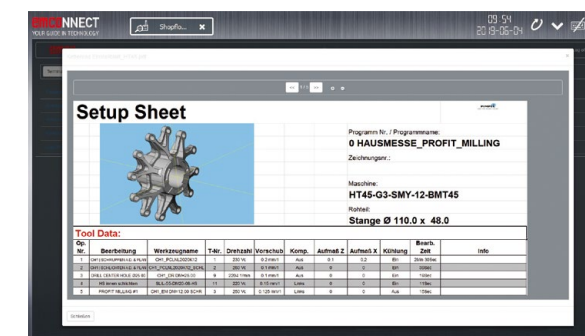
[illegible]NNECT
YOUR GUIDE IN TECHNOLOGY
Shopflo...
09:54
2019-06-04

Setup Sheet

Programm Nr. / Programmname:
0 HAUSMESSE_PROFIT_MILLING
Zeichnungsnr.:

Maschine:
HT45-G3-SMY-12-BMT45
Rohteil:
Stange Ø 110.0 x 48.0

Tool Data:

| Op. Nr. | Bearbeitung | Werkzeugname | T-Nr. | Drehzahl | Vorschub | Komp. | Aufmaß Z | Aufmaß X | Kühlung | Bearb. Zeit | Info |
|---|---|---|---|---|---|---|---|---|---|---|---|
| 1 | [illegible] | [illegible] | 1 | 230 V/c | 0.2 mm/U | Aus | 0.1 | 0.2 | Ein | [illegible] | |
| 2 | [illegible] | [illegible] | 2 | 250 V/c | 0.1 mm/U | Aus | 0 | 0 | Ein | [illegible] | |
| 3 | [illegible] | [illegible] | 9 | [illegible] | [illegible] | Aus | 0 | 0 | Ein | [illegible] | |
| 4 | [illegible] | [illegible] | 11 | 220 V/c | 0.15 mm/U | Links | 0 | 0 | Ein | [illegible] | |
| 5 | PROFIT MILLING #1 | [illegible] | 3 | 250 V/c | 0.125 mm/U | Links | 0 | 0 | Aus | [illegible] | |

Schließen